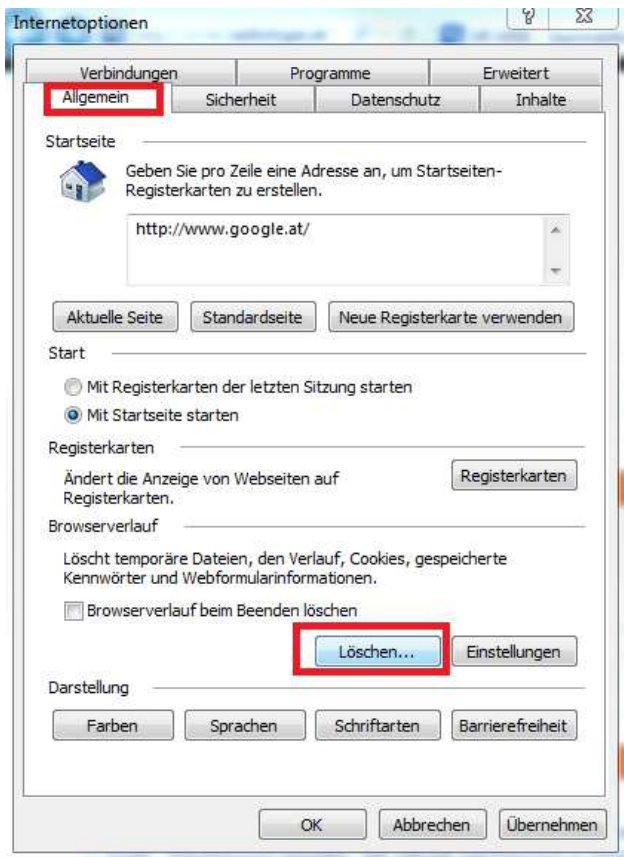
Internetoptionen

?

Verbindungen
Programme
Erweitert
Allgemein
Sicherheit
Datenschutz
Inhalte

Startseite

Geben Sie pro Zeile eine Adresse an, um Startseiten-Registerkarten zu erstellen.

http://www.google.at/

Aktuelle Seite
Standardseite
Neue Registerkarte verwenden

Start

Mit Registerkarten der letzten Sitzung starten
Mit Startseite starten

Registerkarten

Ändert die Anzeige von Webseiten auf Registerkarten.

Registerkarten

Browserverlauf

Löscht temporäre Dateien, den Verlauf, Cookies, gespeicherte Kennwörter und Webformularinformationen.

Browserverlauf beim Beenden löschen

Löschen...
Einstellungen

Darstellung

Farben
Sprachen
Schriftarten
Barrierefreiheit

OK
Abbrechen
Übernehmen